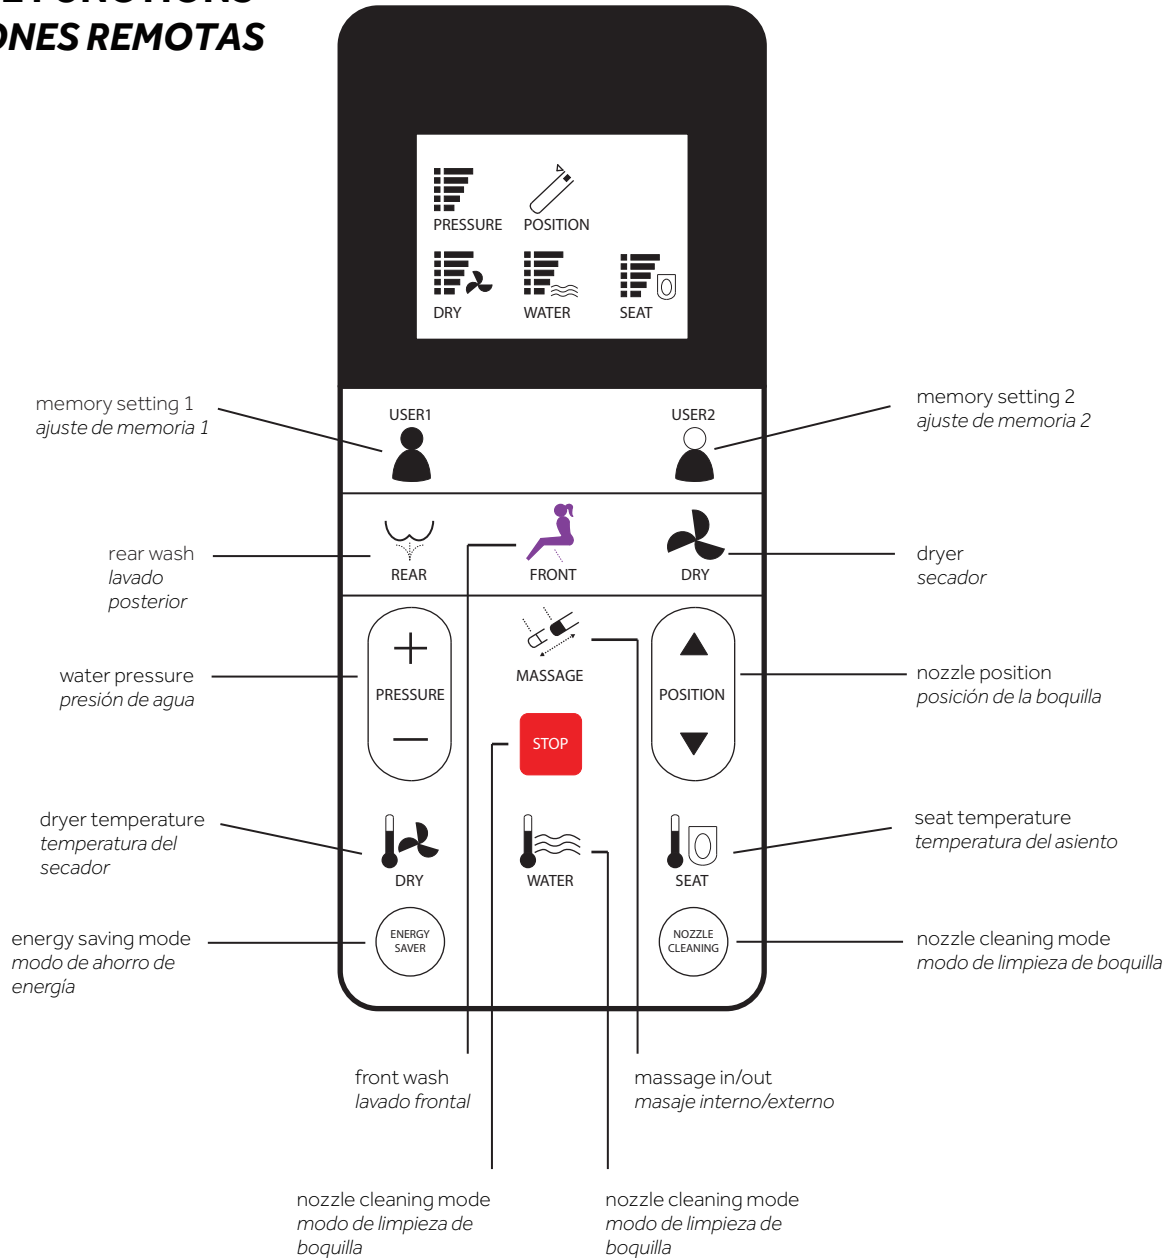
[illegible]
ONES REMOTAS

PRESSURE POSITION

DRY WATER SEAT

memory setting 1
ajuste de memoria 1

USER1

USER2

memory setting 2
ajuste de memoria 2

rear wash
lavado
posterior

REAR

FRONT

DRY

dryer
secador

water pressure
presión de agua

PRESSURE

MASSAGE

POSITION

nozzle position
posición de la boquilla

STOP

dryer temperature
temperatura del
secador

DRY

WATER

SEAT

seat temperature
temperatura del asiento

energy saving mode
modo de ahorro de
energía

ENERGY SAVER

NOZZLE CLEANING

nozzle cleaning mode
modo de limpieza de boquilla

front wash
lavado frontal

massage in/out
masaje interno/externo

nozzle cleaning mode
modo de limpieza de
boquilla

nozzle cleaning mode
modo de limpieza de
boquilla